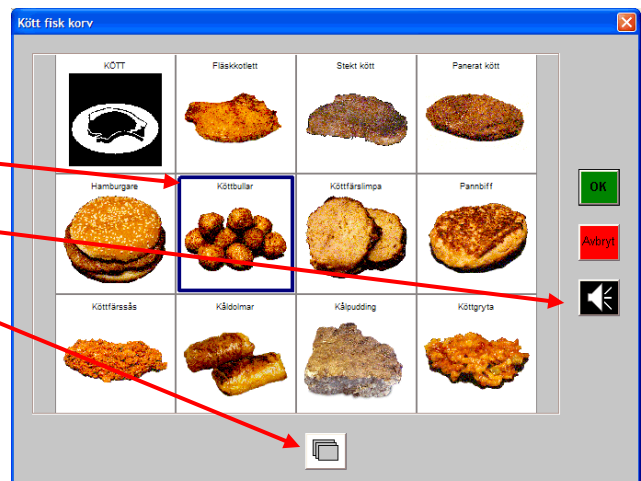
Kött fisk korv

| KÖTT | Fläskkotlett | Stekt kött | Panerat kött |
|---|---|---|---|
| Hamburgare | Köttbullar | Köttfärslimpa | Pannbiff |
| Köttfärssås | Kåldolmar | Kålpudding | Köttgryta |

OK

Avbryt